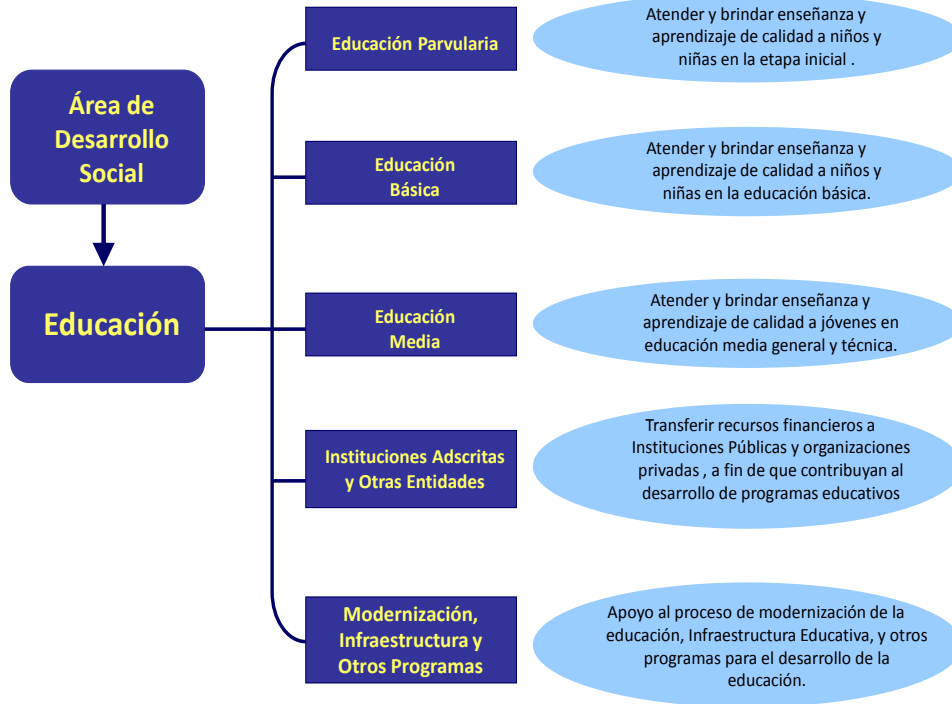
Área de Desarrollo Social

Educación

Educación Parvularia

Atender y brindar enseñanza y aprendizaje de calidad a niños y niñas en la etapa inicial .

Educación Básica

Atender y brindar enseñanza y aprendizaje de calidad a niños y niñas en la educación básica.

Educación Media

Atender y brindar enseñanza y aprendizaje de calidad a jóvenes en educación media general y técnica.

Instituciones Adscritas y Otras Entidades

Transferir recursos financieros a Instituciones Públicas y organizaciones privadas , a fin de que contribuyan al desarrollo de programas educativos

Modernización, Infraestructura y Otros Programas

Apoyo al proceso de modernización de la educación, Infraestructura Educativa, y otros programas para el desarrollo de la educación.